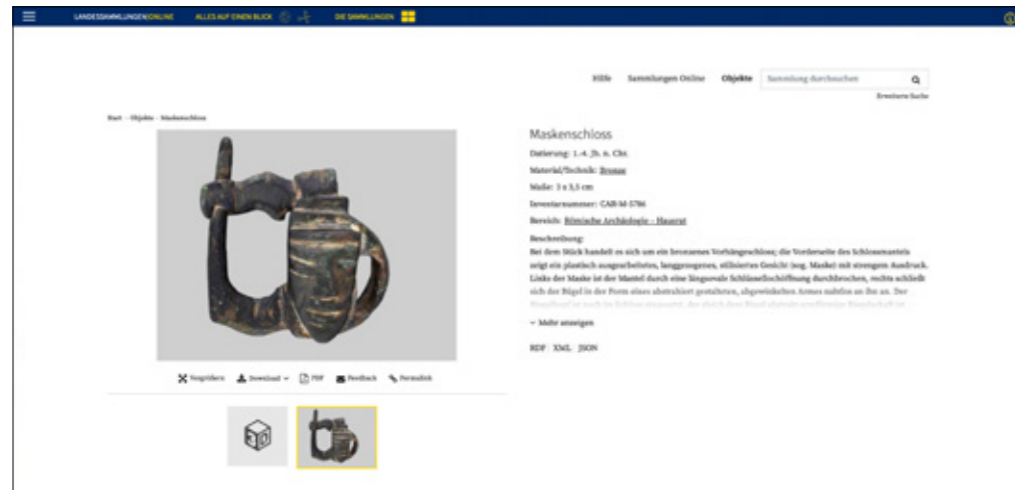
LANDESSAMMLUNGENONLINE ALLES AUF EINEN BLICK DIE SAMMLUNGEN

Hilfe Sammlungen Online Objekte Sammlung durchsuchen

Erweiterte Suche

Start · Objekte · Maskenschloss

Maskenschloss

Datierung: 1.-4. Jh. n. Chr.

Material/Technik: Bronze

Maße: 3 x 3,5 cm

Inventarnummer: CAR-M-5786

Bereich: Römische Archäologie – Hausrat

Beschreibung:

Bei dem Stück handelt es sich um ein bronzenes Vorhängeschloss; die Vorderseite des Schlossmantels zeigt ein plastisch ausgearbeitetes, langgezogenes, stilisiertes Gesicht (sog. Maske) mit strengem Ausdruck. Links der Maske ist der Mantel durch eine längsovale Schlüsselschlitzöffnung durchbrochen, rechts schließt sich der Bügel in der Form eines abstrahiert gestalteten, abgewinkelten Armes nahtlos an ihn an. Der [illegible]

Mehr anzeigen

RDF · XML · JSON

Vergrößern Download PDF Feedback Permalink

3D